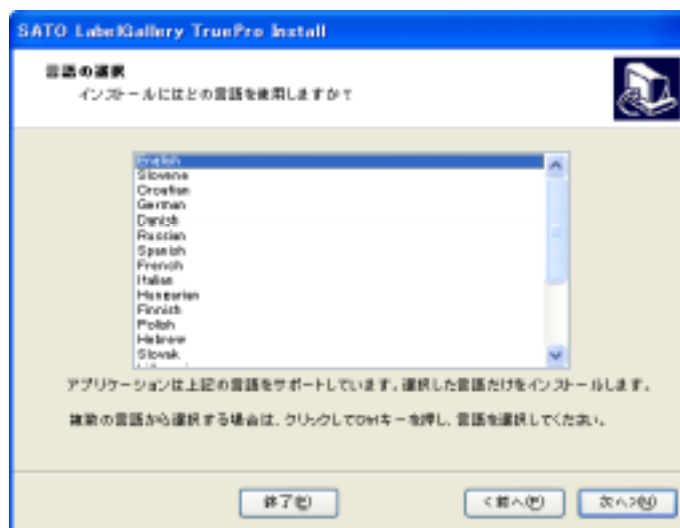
SATO LabelGallery TruePro Install

言語の選択
インストールにはどの言語を使用しますか？

English
Slovene
Croatian
German
Danish
Russian
Spanish
French
Italian
Hungarian
Finnish
Polish
Hebrew
Slovak

アプリケーションは上記の言語をサポートしています。選択した言語だけをインストールします。

複数の言語から選択する場合は、クリックしてCtrlキーを押し、言語を選択してください。

終了(E)

< 前へ(P)

次へ >(N)